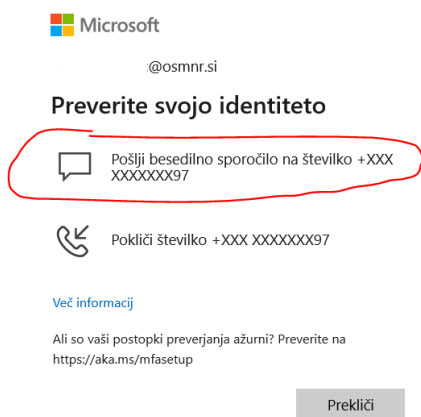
Microsoft

@osmnr.si

Preverite svojo identiteto

Pošlji besedilno sporočilo na številko +XXX XXXXXXX97

Pokliči številko +XXX XXXXXXX97

Več informacij

Ali so vaši postopki preverjanja ažurni? Preverite na https://aka.ms/mfasetup

Prekliči